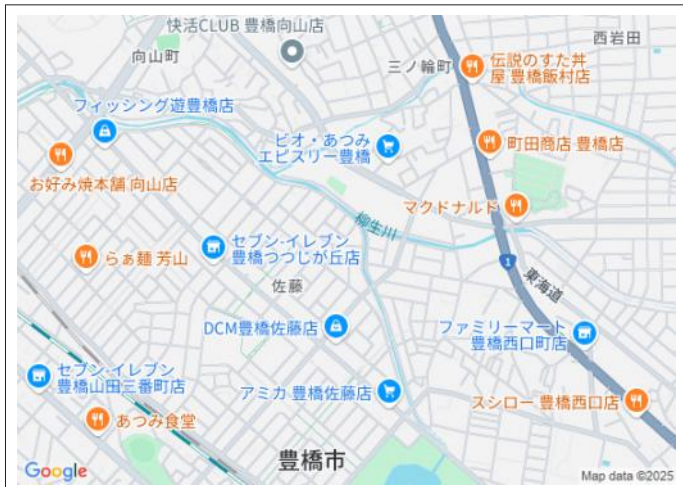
快活CLUB 豊橋向山店
西岩田
向山町
三ノ輪町
伝説のすた丼屋 豊橋飯村店
フィッシング遊豊橋店
ピオ・あつみ エピスリー豊橋
町田商店 豊橋店
お好み焼本舗 向山店
マクドナルド
柳生川
セブン-イレブン 豊橋つつじが丘店
らぁ麺 芳山
1
東海道
佐藤
DCM豊橋佐藤店
ファミリーマート 豊橋西口町店
セブン-イレブン 豊橋山田三番町店
アミカ 豊橋佐藤店
スシロー 豊橋西口店
あつみ食堂
Google
豊橋市
Map data ©2025